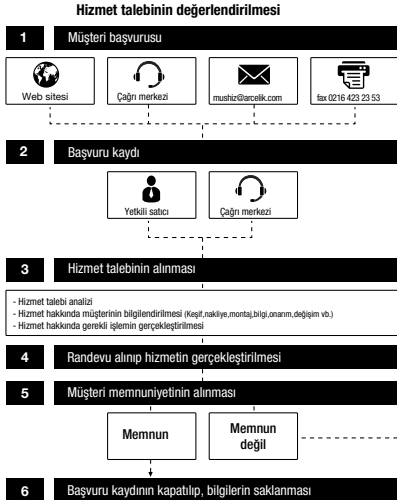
Hizmet talebinin değerlendirilmesi

1 Müşteri başvurusu

Web sitesi

Çağrı merkezi

mushiz@arcelik.com

fax 0216 423 23 53

2 Başvuru kaydı

Yetkili satıcı

Çağrı merkezi

3 Hizmet talebinin alınması

- Hizmet talebi analizi
- Hizmet hakkında müşterinin bilgilendirilmesi (Keşif,nakliye,montaj,bilgi,onarım,değişim vb.)
- Hizmet hakkında gerekli işlemin gerçekleştirilmesi

4 Randevu alınıp hizmetin gerçekleştirilmesi

5 Müşteri memnuniyetinin alınması

Memnun

Memnun değil

6 Başvuru kaydının kapatılıp, bilgilerin saklanması